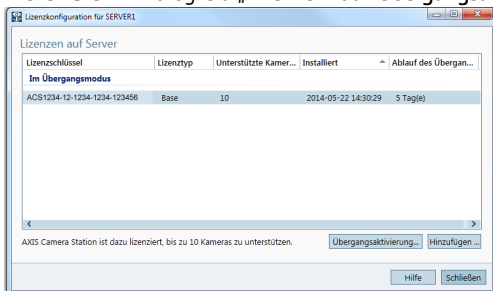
Lizenzkonfiguration für SERVER1

Lizenzen auf Server

| Lizenzschlüssel | Lizenztyp | Unterstützte Kamer... | Installiert | Ablauf des Übergan... |
|---|---|---|---|---|
| Im Übergangsmodus | | | | |
| ACS1234-12-1234-1234-123456 | Base | 10 | 2014-05-22 14:30:29 | 5 Tag(e) |

AXIS Camera Station ist dazu lizenziert, bis zu 10 Kameras zu unterstützen.

Übergangsaktivierung...

Hinzufügen ...

Hilfe

Schließen